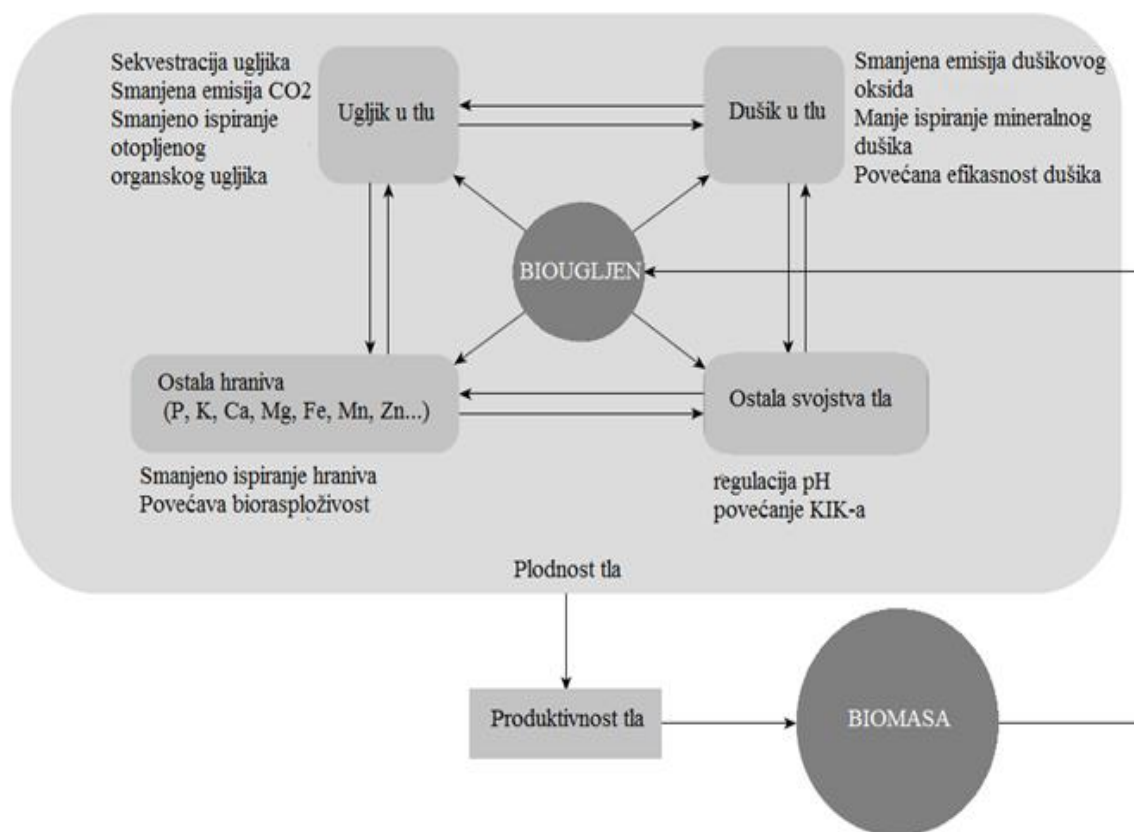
Sekvestracija ugljika
Smanjena emisija CO2
Smanjeno ispiranje otopljenog organskog ugljika

Ugljik u tlu

Dušik u tlu

Smanjena emisija dušikovog oksida
Manje ispiranje mineralnog dušika
Povećana efikasnost dušika

BIOUGLJEN

Ostala hraniva
(P, K, Ca, Mg, Fe, Mn, Zn...)

Ostala svojstva tla

Smanjeno ispiranje hraniva
Povećava biorasploživost

regulacija pH
povećanje KIK-a

Plodnost tla

Produktivnost tla

BIOMASA